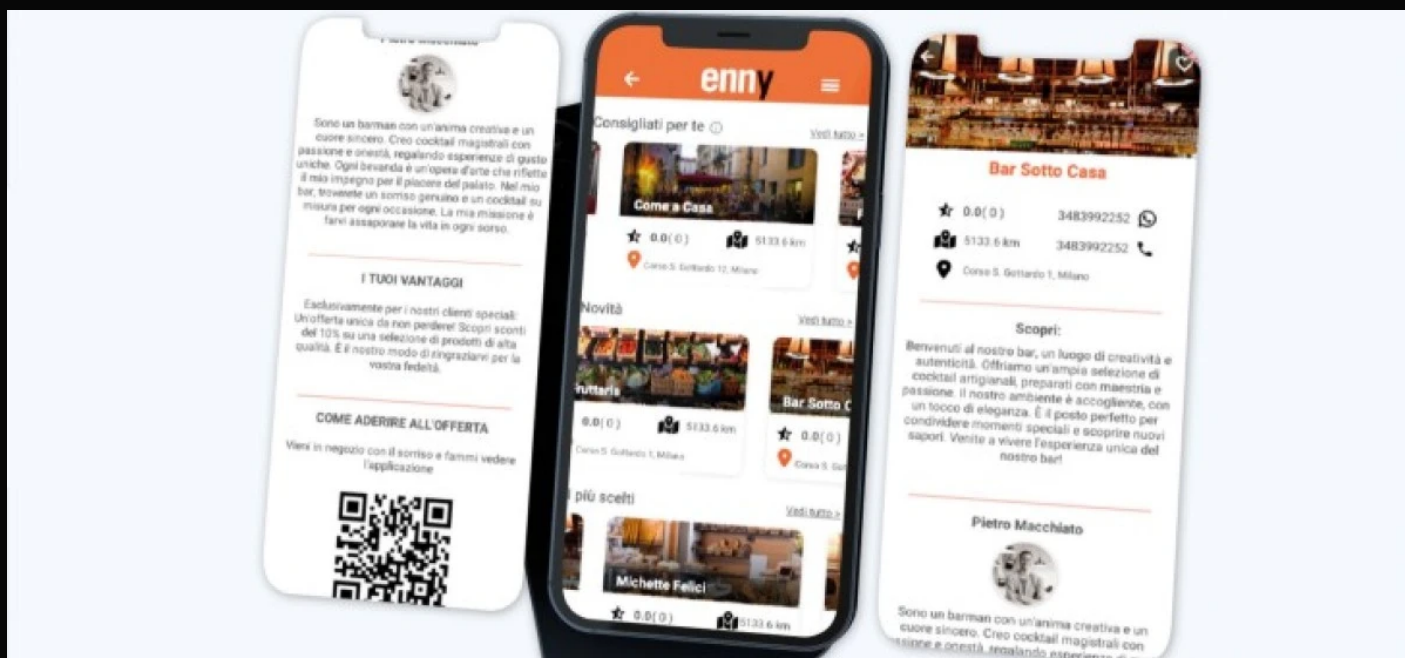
Pietro Macchiato

Sono un barman con un'anima creative e un cuore sincero. Creo cocktail magistrali con passione e onestà, regalando esperienze di gusto uniche. Ogni bevanda è un'opera d'arte che riflette il mio impegno per il piacere del palato. Nel mio bar, troverete un sorriso genuino e un cocktail su misura per ogni occasione. La mia missione è farvi assaporare la vita in ogni sorso.

I TUOI VANTAGGI

Esclusivamente per i nostri clienti speciali: Un'offerta unica da non perdere! Scopri sconti del 10% su una selezione di prodotti di alta qualità. È il nostro modo di ringraziarvi per la vostra fedeltà.

COME ADERIRE ALL'OFFERTA

Vieni in negozio con il sorriso e fammi vedere l'applicazione

enny

Consigliati per te
Vedi tutto >
Come a Casa
0.0( 0 )
5133.6 km
Corso S. Gottardo 12, Milano

Novità
Vedi tutto >
Fruttaria
0.0( 0 )
5133.6 km
Corso S. Gottardo 1, Milano
Bar Sotto C
0.0( 0 )
Corso S. Got

I più scelti
Vedi tutto >
Michette Felici
0.0( 0 )
5133.6 km

Bar Sotto Casa
0.0( 0 )
3483992252
5133.6 km
3483992252
Corso S. Gottardo 1, Milano

Scopri:

Benvenuti al nostro bar, un luogo di creatività e autenticità. Offriamo un'ampia selezione di cocktail artigianali, preparati con maestria e passione. Il nostro ambiente è accogliente, con un tocco di eleganza. È il posto perfetto per condividere momenti speciali e scoprire nuovi sapori. Venite a vivere l'esperienza unica del nostro bar!

Pietro Macchiato

Sono un barman con un'anima creativa e un cuore sincero. Creo cocktail magistrali con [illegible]ssione e onestà, regalando esperienze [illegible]